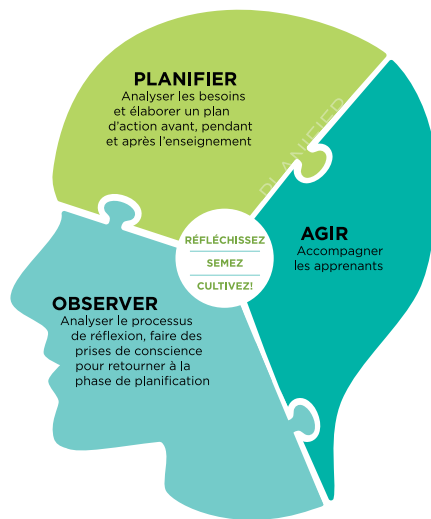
PLANIFIER
Analyser les besoins et élaborer un plan d'action avant, pendant et après l'enseignement

PLANIFIER

RÉFLÉCHISSEZ
SEMEZ
CULTIVEZ!

AGIR
Accompagner les apprenants

OBSERVER
Analyser le processus de réflexion, faire des prises de conscience pour retourner à la phase de planification